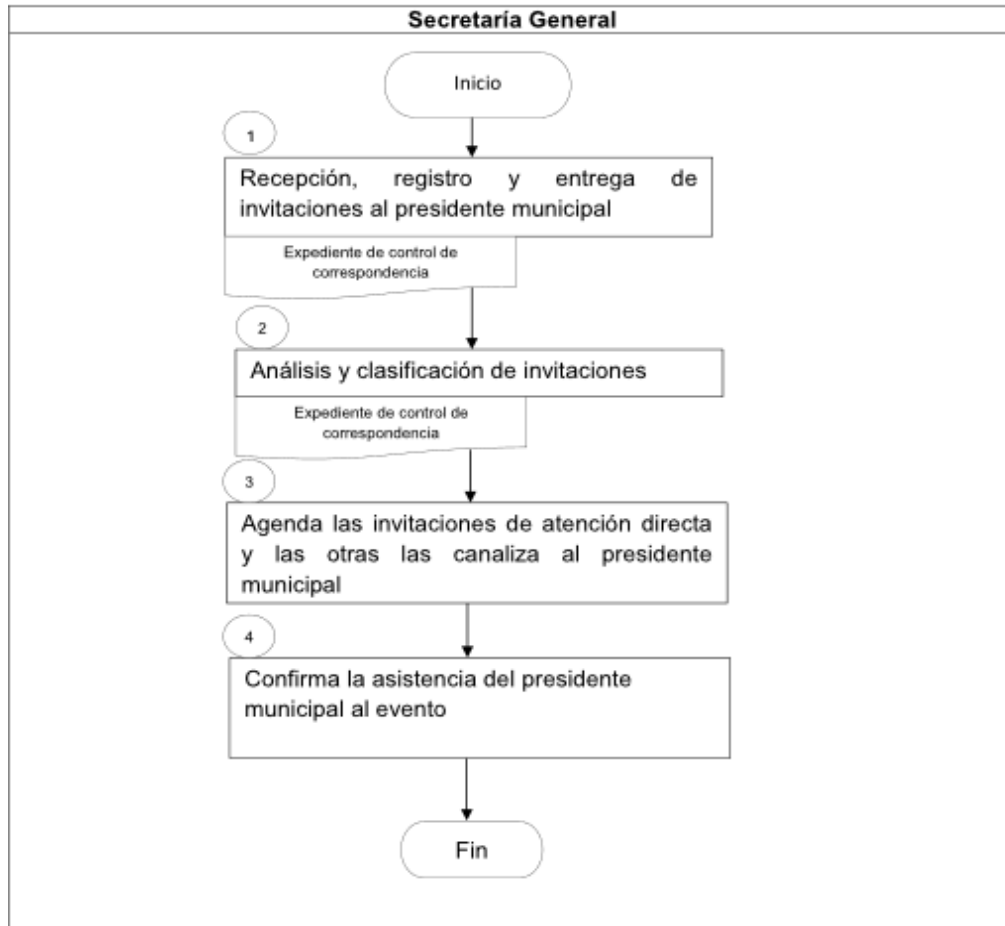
Secretaría General

Inicio

1

Recepción, registro y entrega de invitaciones al presidente municipal

Expediente de control de correspondencia

2

Análisis y clasificación de invitaciones

Expediente de control de correspondencia

3

Agenda las invitaciones de atención directa y las otras las canaliza al presidente municipal

4

Confirma la asistencia del presidente municipal al evento

Fin